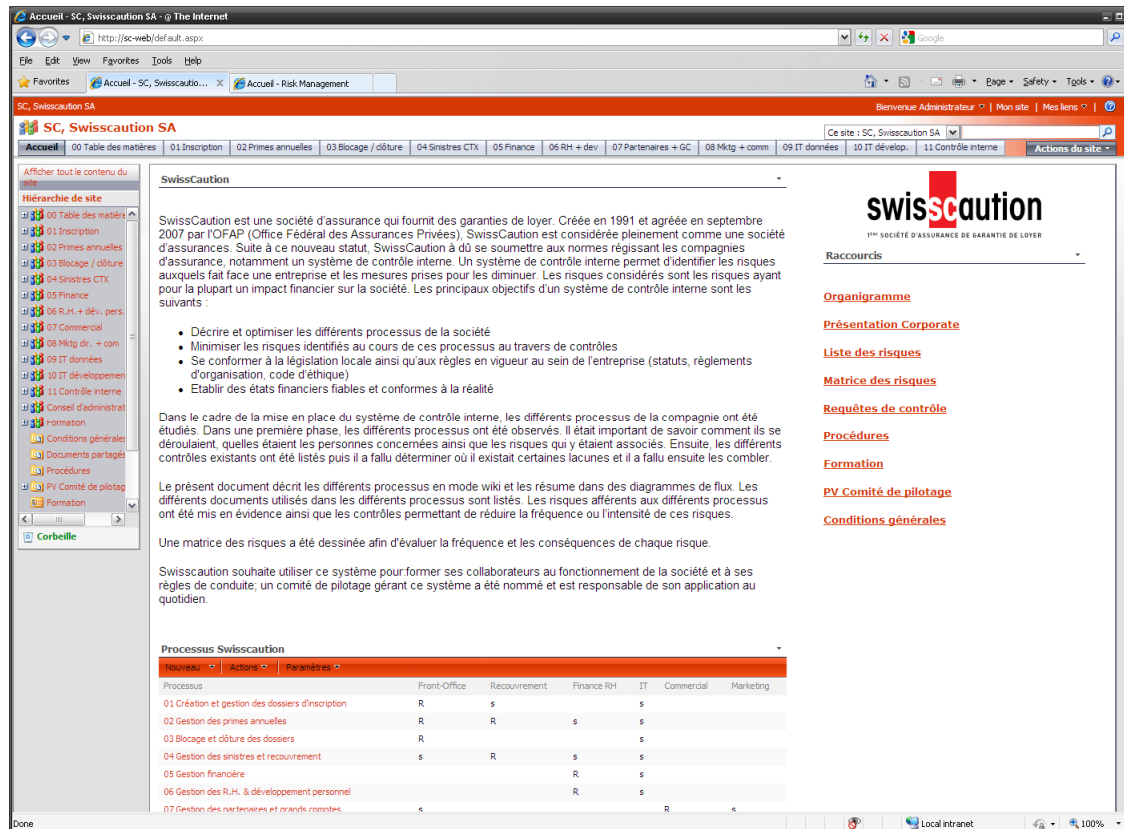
Accueil - SC, Swisscaution SA - @ The Internet

http://sc-web/default.aspx

Google

File Edit View Favorites Tools Help

Favorites | Accueil - SC, Swisscautio... | Accueil - Risk Management

Page ▾ Safety ▾ Tools ▾

SC, Swisscaution SA

Bienvenue Administrateur | Mon site | Mes liens

SC, Swisscaution SA

Ce site : SC, Swisscaution SA

Accueil | 00 Table des matières | 01 Inscription | 02 Primes annuelles | 03 Blocage / clôture | 04 Sinistres CTX | 05 Finance | 06 RH + dev | 07 Partenaires + GC | 08 Mktg + comm | 09 IT données | 10 IT dévelop. | 11 Contrôle interne | Actions du site

Afficher tout le contenu du site

Hiérarchie de site

00 Table des matière
01 Inscription
02 Primes annuelles
03 Blocage / clôture
04 Sinistres CTX
05 Finance
06 R.H. + dév. pers.
07 Commercial
08 Mktg dir. + com
09 IT données
10 IT développemen
11 Contrôle interne
Conseil d'administrat
Formation
Conditions générale
Documents partagé
Procédures
PV Comité de pilotag
Formation

Corbeille

SwissCaution

SwissCaution est une société d'assurance qui fournit des garanties de loyer. Créée en 1991 et agréée en septembre 2007 par l'OFAP (Office Fédéral des Assurances Privées), SwissCaution est considérée pleinement comme une société d'assurances. Suite à ce nouveau statut, SwissCaution à dû se soumettre aux normes régissant les compagnies d'assurance, notamment un système de contrôle interne. Un système de contrôle interne permet d'identifier les risques auxquels fait face une entreprise et les mesures prises pour les diminuer. Les risques considérés sont les risques ayant pour la plupart un impact financier sur la société. Les principaux objectifs d'un système de contrôle interne sont les suivants :

• Décrire et optimiser les différents processus de la société
• Minimiser les risques identifiés au cours de ces processus au travers de contrôles
• Se conformer à la législation locale ainsi qu'aux règles en vigueur au sein de l'entreprise (statuts, règlements d'organisation, code d'éthique)
• Etablir des états financiers fiables et conformes à la réalité

Dans le cadre de la mise en place du système de contrôle interne, les différents processus de la compagnie ont été étudiés. Dans une première phase, les différents processus ont été observés. Il était important de savoir comment ils se déroulaient, quelles étaient les personnes concernées ainsi que les risques qui y étaient associés. Ensuite, les différents contrôles existants ont été listés puis il a fallu déterminer où il existait certaines lacunes et il a fallu ensuite les combler.

Le présent document décrit les différents processus en mode wiki et les résume dans des diagrammes de flux. Les différents documents utilisés dans les différents processus sont listés. Les risques afférents aux différents processus ont été mis en évidence ainsi que les contrôles permettant de réduire la fréquence ou l'intensité de ces risques.

Une matrice des risques a été dessinée afin d'évaluer la fréquence et les conséquences de chaque risque.

Swisscaution souhaite utiliser ce système pour former ses collaborateurs au fonctionnement de la société et à ses règles de conduite; un comité de pilotage gérant ce système a été nommé et est responsable de son application au quotidien.

Processus Swisscaution

Nouveau | Actions | Paramètres

| Processus | Front-Office | Recouvrement | Finance RH | IT | Commercial | Marketing |
|---|---|---|---|---|---|---|
| 01 Création et gestion des dossiers d'inscription | R | s | | s | | |
| 02 Gestion des primes annuelles | R | R | s | s | | |
| 03 Blocage et clôture des dossiers | R | | | s | | |
| 04 Gestion des sinistres et recouvrement | s | R | s | s | | |
| 05 Gestion financière | | | R | s | | |
| 06 Gestion des R.H. & développement personnel | | | R | s | | |
| 07 Gestion des partenaires et grands comptes | s | | | | R | s |

swisscaution
1ère SOCIÉTÉ D'ASSURANCE DE GARANTIE DE LOYER

Raccourcis

Organigramme
Présentation Corporate
Liste des risques
Matrice des risques
Requêtes de contrôle
Procédures
Formation
PV Comité de pilotage
Conditions générales

Done | Local intranet | 100%